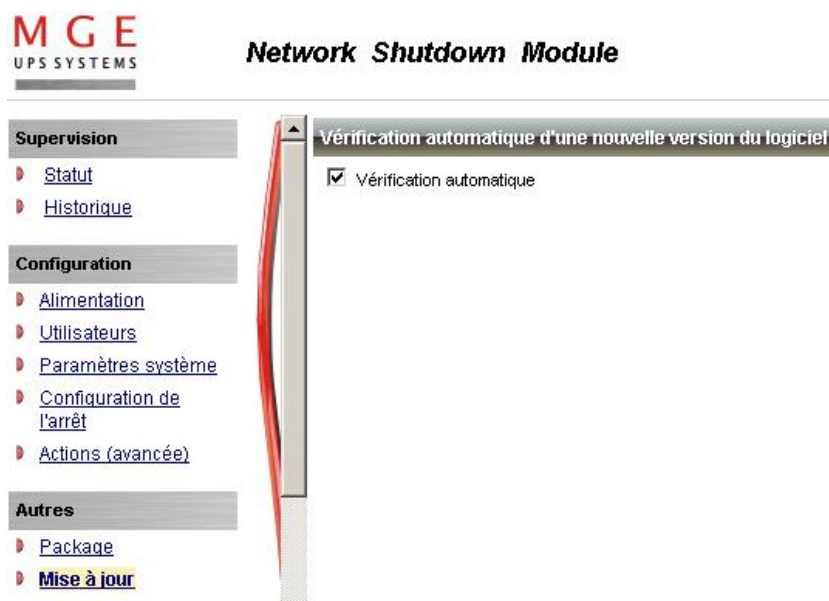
MGE
UPS SYSTEMS

Network Shutdown Module

Supervision
Statut
Historique

Configuration
Alimentation
Utilisateurs
Paramètres système
Configuration de l'arrêt
Actions (avancée)

Autres
Package
Mise à jour

Vérification automatique d'une nouvelle version du logiciel

☑ Vérification automatique